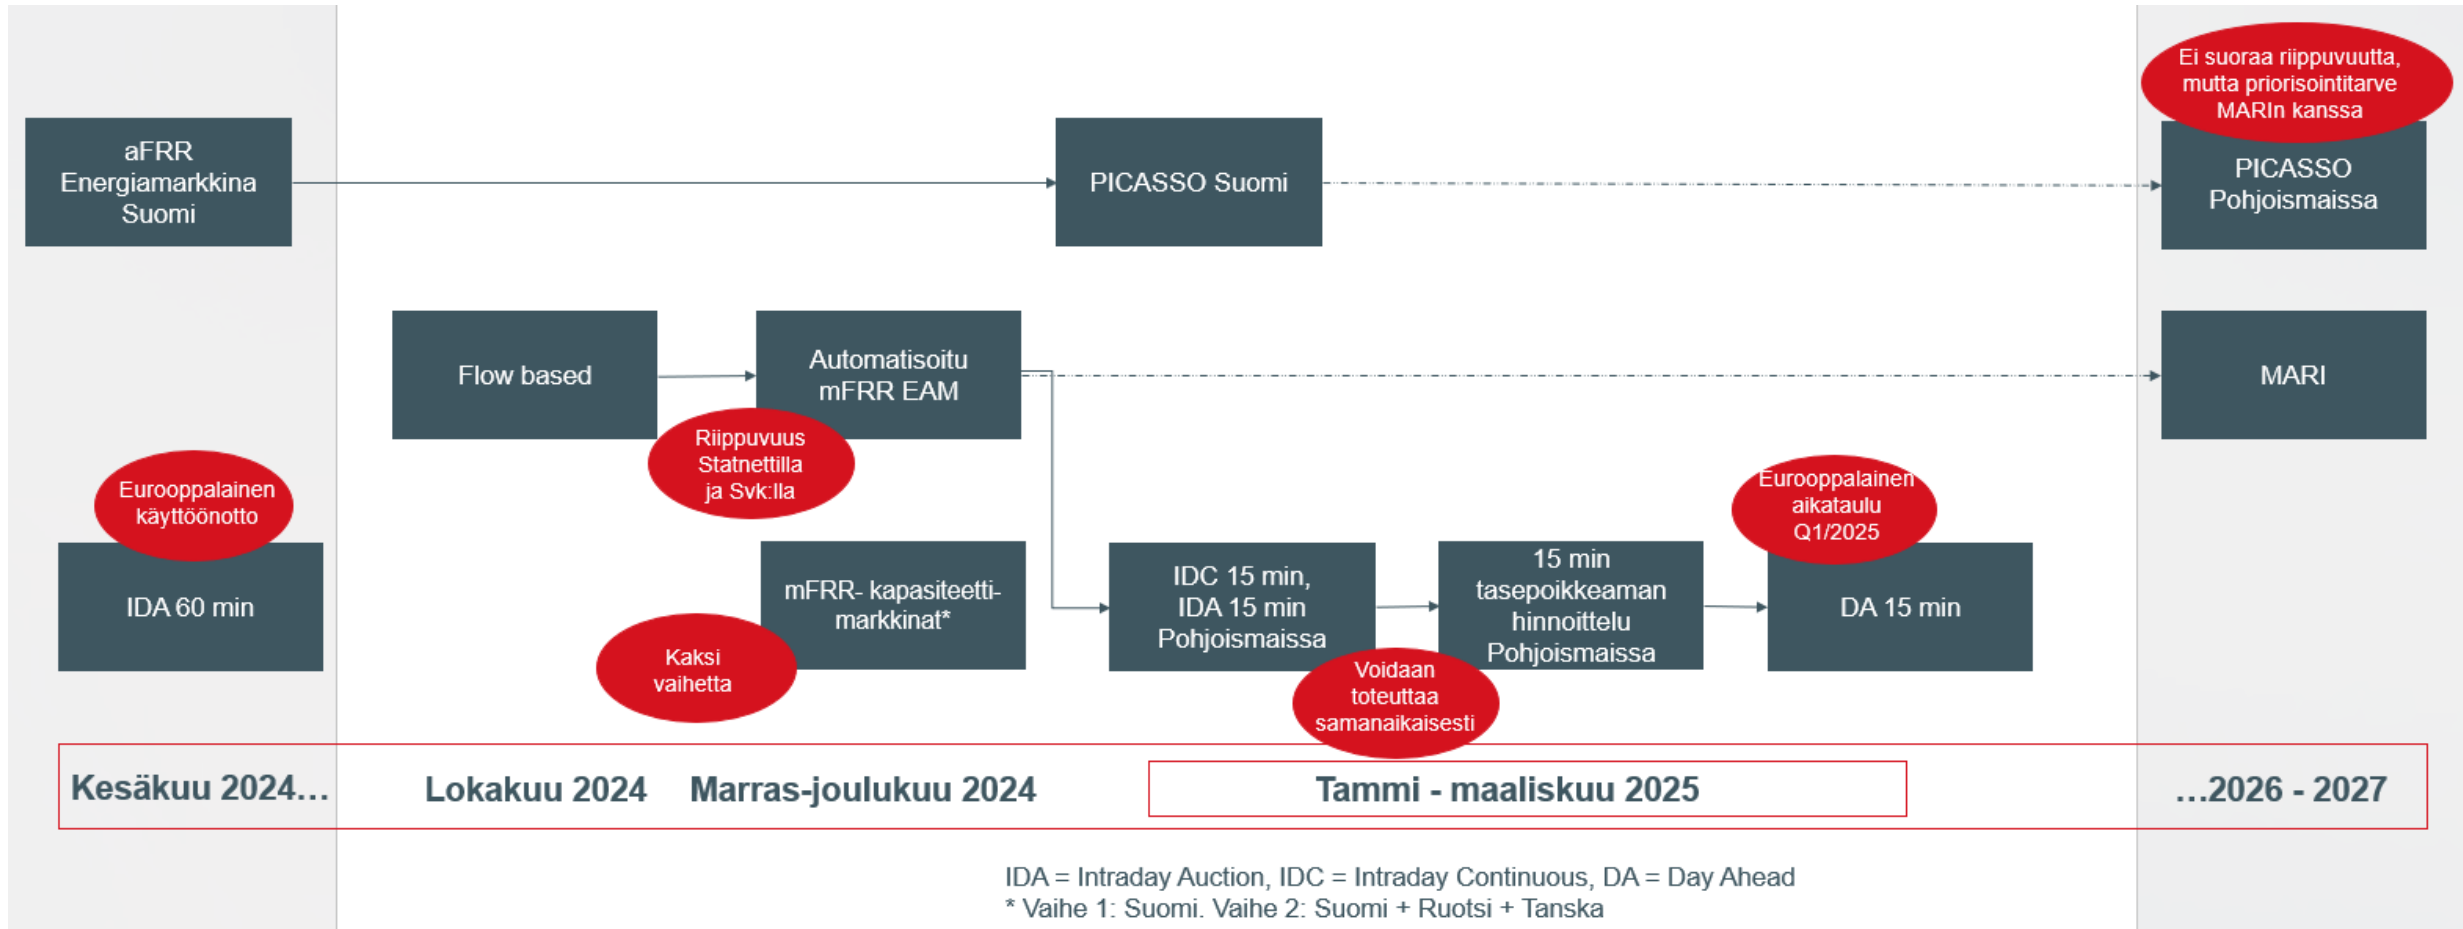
aFRR Energiamarkkina Suomi

PICASSO Suomi

Ei suoraa riippuvuutta, mutta priorisointitarve MARIn kanssa

PICASSO Pohjoismaissa

Flow based

Automatisoitu mFRR EAM

MARI

Riippuvuus Statnettilla ja Svk:lla

Eurooppalainen käyttöönotto

IDA 60 min

mFRR- kapasiteetti-markkinat*

Kaksi vaihetta

IDC 15 min, IDA 15 min Pohjoismaissa

15 min tasepoikkeaman hinnoittelu Pohjoismaissa

Eurooppalainen aikataulu Q1/2025

DA 15 min

Voidaan toteuttaa samanaikaisesti

Kesäkuu 2024…

Lokakuu 2024

Marras-joulukuu 2024

Tammi - maaliskuu 2025

…2026 - 2027

IDA = Intraday Auction, IDC = Intraday Continuous, DA = Day Ahead
* Vaihe 1: Suomi. Vaihe 2: Suomi + Ruotsi + Tanska